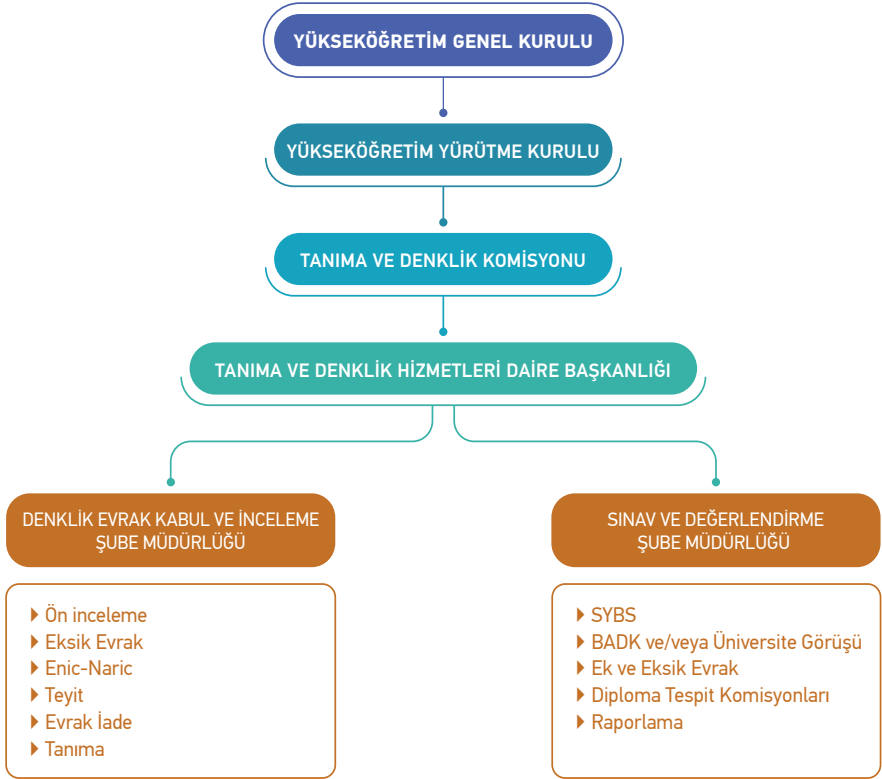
YÜKSEKÖĞRETİM GENEL KURULU

YÜKSEKÖĞRETİM YÜRÜTME KURULU

TANIMA VE DENKLİK KOMİSYONU

TANIMA VE DENKLİK HİZMETLERİ DAİRE BAŞKANLIĞI

DENKLİK EVRAK KABUL VE İNCELEME ŞUBE MÜDÜRLÜĞÜ

Ön inceleme
Eksik Evrak
Enic-Naric
Teyit
Evrak İade
Tanıma

SINAV VE DEĞERLENDİRME ŞUBE MÜDÜRLÜĞÜ

SYBS
BADK ve/veya Üniversite Görüşü
Ek ve Eksik Evrak
Diploma Tespit Komisyonları
Raporlama